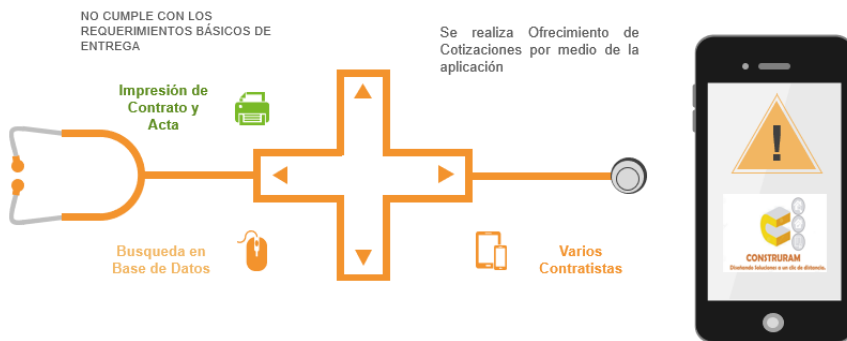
NO CUMPLE CON LOS REQUERIMIENTOS BÁSICOS DE ENTREGA

Se realiza Ofrecimiento de Cotizaciones por medio de la aplicación

Impresión de Contrato y Acta

Busqueda en Base de Datos

Varios Contratistas

CONSTRURAM
Diseñando Soluciones a un clic de distancia.